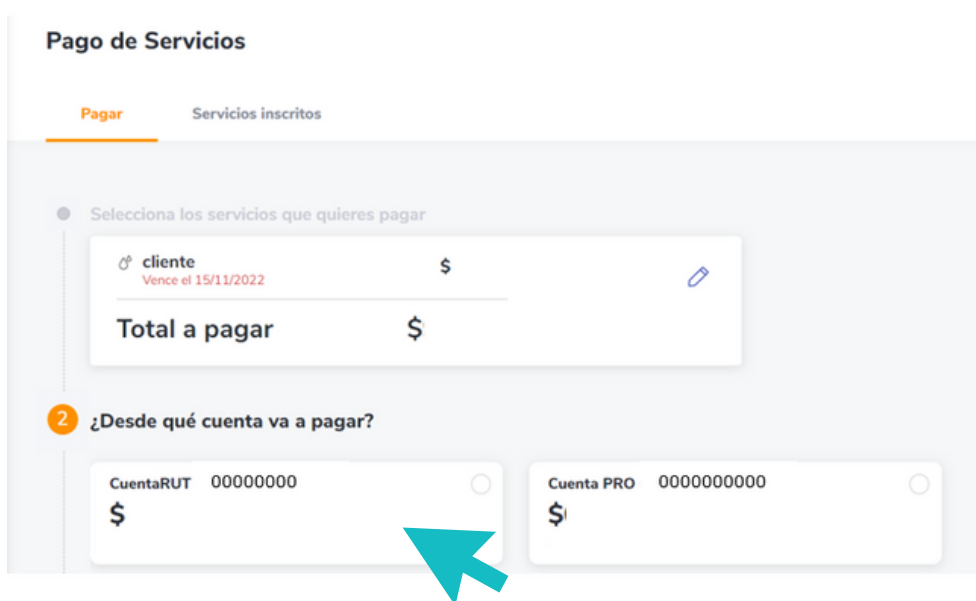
Pago de Servicios

Pagar

Servicios inscritos

Selecciona los servicios que quieres pagar

cliente
Vence el 15/11/2022

$

Total a pagar

$

2 ¿Desde qué cuenta va a pagar?

CuentaRUT 00000000
$

Cuenta PRO 0000000000
$